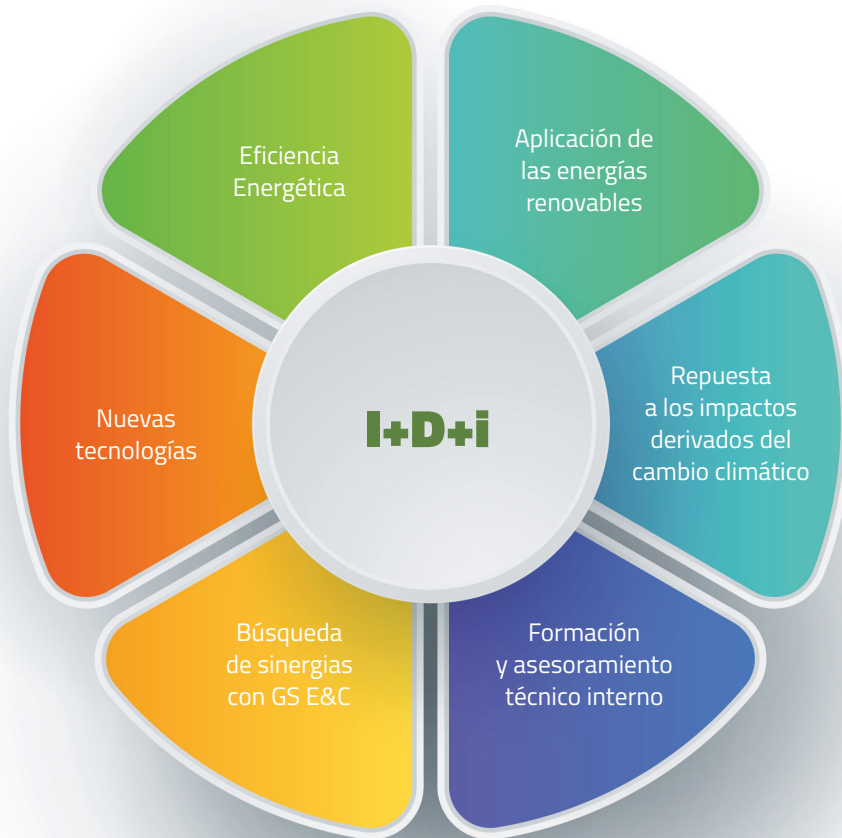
I+D+i

Eficiencia Energética

Aplicación de las energías renovables

Repuesta a los impactos derivados del cambio climático

Formación y asesoramiento técnico interno

Búsqueda de sinergias con GS E&C

Nuevas tecnologías